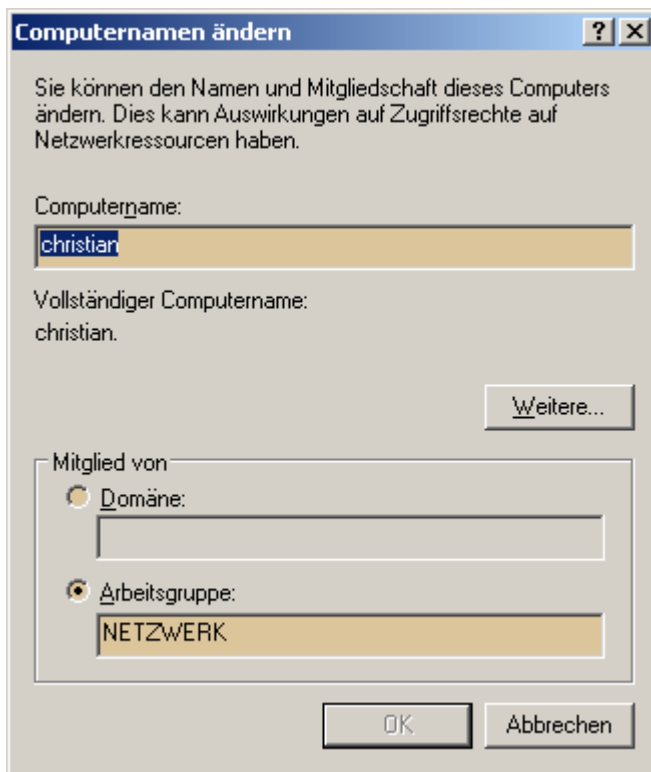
Computernamen ändern

?

X

Sie können den Namen und Mitgliedschaft dieses Computers ändern. Dies kann Auswirkungen auf Zugriffsrechte auf Netzwerkressourcen haben.

Computername:

christian

Vollständiger Computername:

christian.

Weitere...

Mitglied von

Domäne:

Arbeitsgruppe:

NETZWERK

OK

Abbrechen